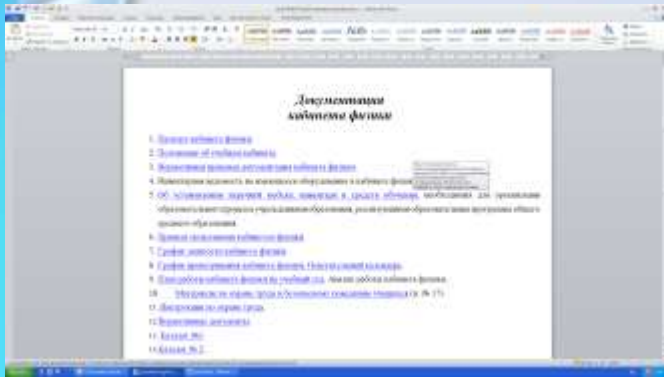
Документация
кабинета физики

1. Паспорт кабинета физики
2. Положение об учебном кабинете
3. Нормативные правовые документы кабинета физики
4. Инвентарная ведомость на имеющееся оборудование в кабинете физики
5. Об установлении перечней учебных изданий и средств обучения, необходимых для организации образовательного процесса в учреждениях образования, реализующих образовательные программы общего среднего образования
6. Правила пользования кабинетом физики
7. График занятости кабинета физики
8. График проветривания кабинета физики. Отопительный календарь
9. План работы кабинета физики на учебный год, анализ работы кабинета физики
10. Инструкции по охране труда и безопасному поведению учащихся (с № 1)
11. Инструкции по охране труда
12. Нормативные документы
13. Каталог №1
14. Каталог № 2